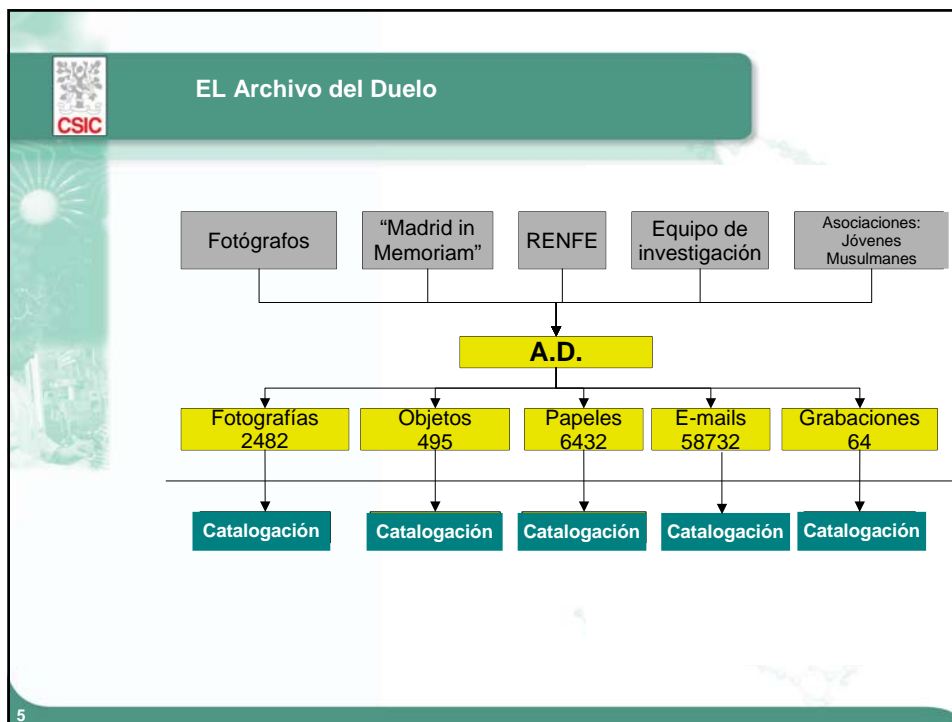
CSIC

EL Archivo del Duelo

Fotógrafos

“Madrid in Memoriam”

RENFE

Equipo de investigación

Asociaciones: Jóvenes Musulmanes

A.D.

Fotografías 2482

Objetos 495

Papeles 6432

E-mails 58732

Grabaciones 64

Catalogación

Catalogación

Catalogación

Catalogación

Catalogación

5